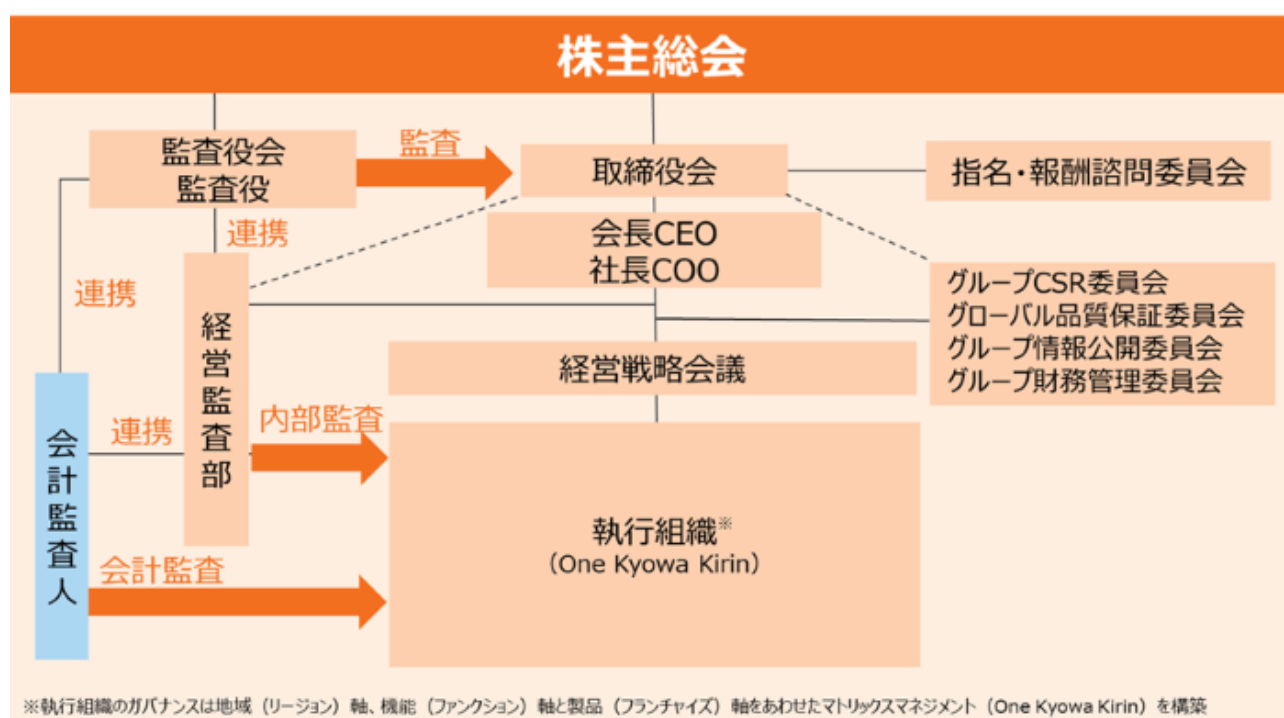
株主総会

監査役会
監査役

監査

取締役会

指名・報酬諮問委員会

連携

会長CEO
社長COO

連携

経営監査部

グループCSR委員会
グローバル品質保証委員会
グループ情報公開委員会
グループ財務管理委員会

経営戦略会議

会計監査人

連携

内部監査

執行組織※
（One Kyowa Kirin）

会計監査

※執行組織のガバナンスは地域（リージョン）軸、機能（ファンクション）軸と製品（フランチャイズ）軸をあわせたマトリックスマネジメント（One Kyowa Kirin）を構築